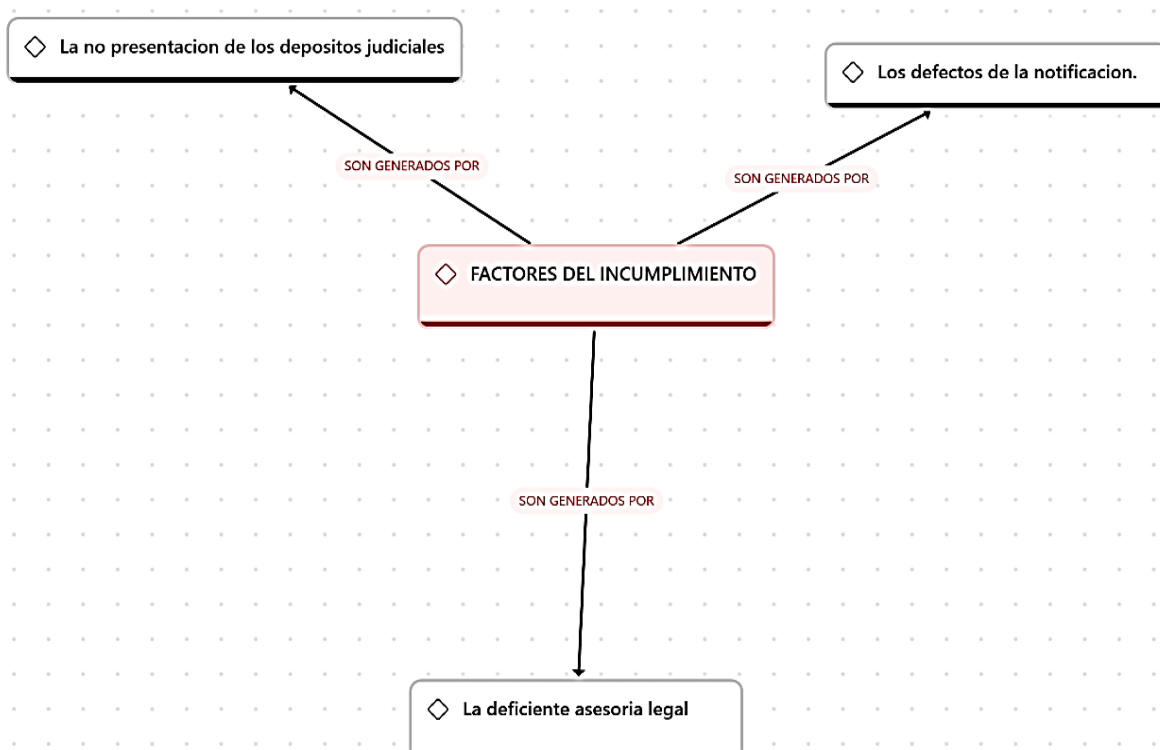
◇ La no presentacion de los depositos judiciales

◇ Los defectos de la notificacion.

SON GENERADOS POR

SON GENERADOS POR

◇ FACTORES DEL INCUMPLIMIENTO

SON GENERADOS POR

◇ La deficiente asesoria legal